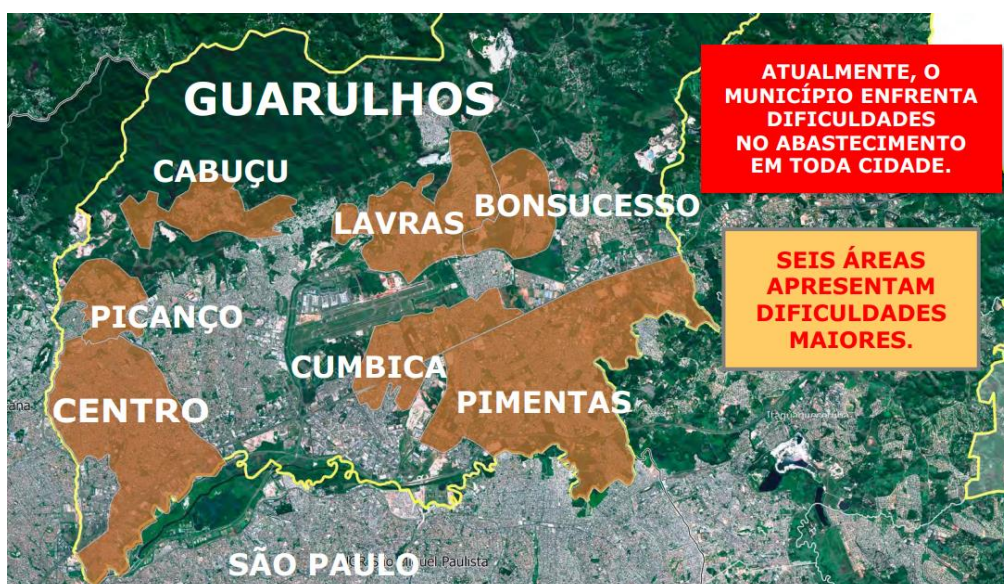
GUARULHOS

CABUÇU

LAVRAS

BONSUCESSO

PICANÇO

CUMBICA

CENTRO

PIMENTAS

SÃO PAULO

ATUALMENTE, O MUNICÍPIO ENFRENTA DIFICULDADES NO ABASTECIMENTO EM TODA CIDADE.

SEIS ÁREAS APRESENTAM DIFICULDADES MAIORES.